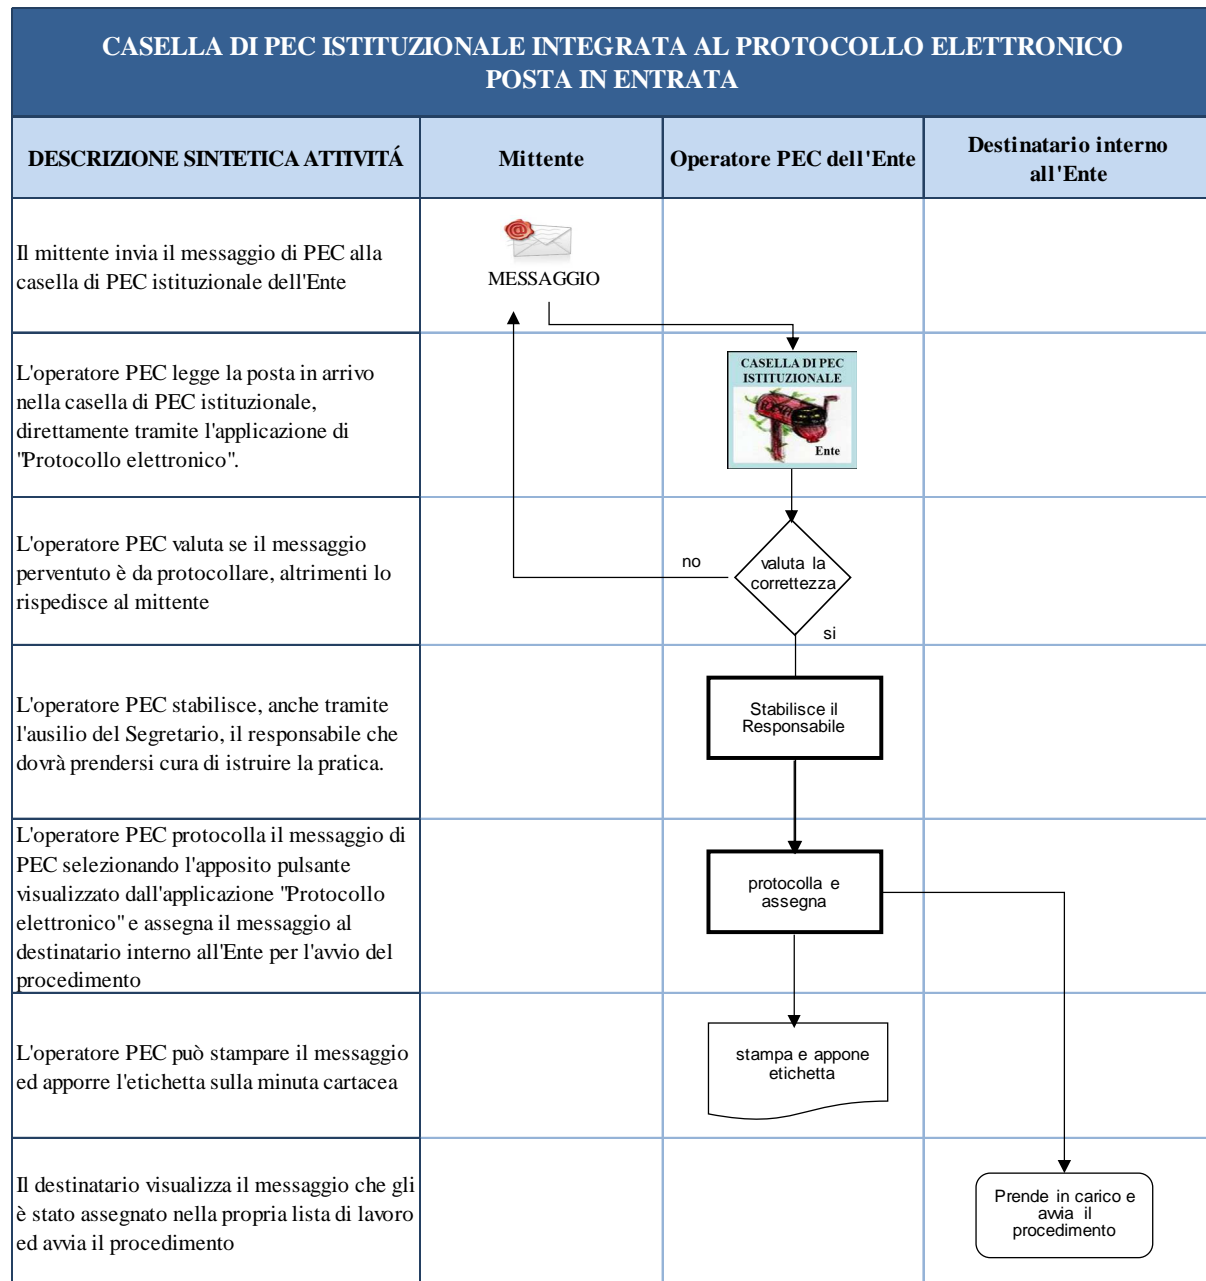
CASELLA DI PEC ISTITUZIONALE INTEGRATA AL PROTOCOLLO ELETTRONICO
POSTA IN ENTRATA

| DESCRIZIONE SINTETICA ATTIVITÁ | Mittente | Operatore PEC dell'Ente | Destinatario interno all'Ente |
|---|---|---|---|
| Il mittente invia il messaggio di PEC alla casella di PEC istituzionale dell'Ente | MESSAGGIO | | |
| L'operatore PEC legge la posta in arrivo nella casella di PEC istituzionale, direttamente tramite l'applicazione di "Protocollo elettronico". | | CASELLA DI PEC ISTITUZIONALE Ente | |
| L'operatore PEC valuta se il messaggio perventuto è da protocollare, altrimenti lo rispedisce al mittente | | no valuta la correttezza si | |
| L'operatore PEC stabilisce, anche tramite l'ausilio del Segretario, il responsabile che dovrà prendersi cura di istruire la pratica. | | Stabilisce il Responsabile | |
| L'operatore PEC protocolla il messaggio di PEC selezionando l'apposito pulsante visualizzato dall'applicazione "Protocollo elettronico" e assegna il messaggio al destinatario interno all'Ente per l'avvio del procedimento | | protocolla e assegna | |
| L'operatore PEC può stampare il messaggio ed apporre l'etichetta sulla minuta cartacea | | stampa e appone etichetta | |
| Il destinatario visualizza il messaggio che gli è stato assegnato nella propria lista di lavoro ed avvia il procedimento | | | Prende in carico e avvia il procedimento |